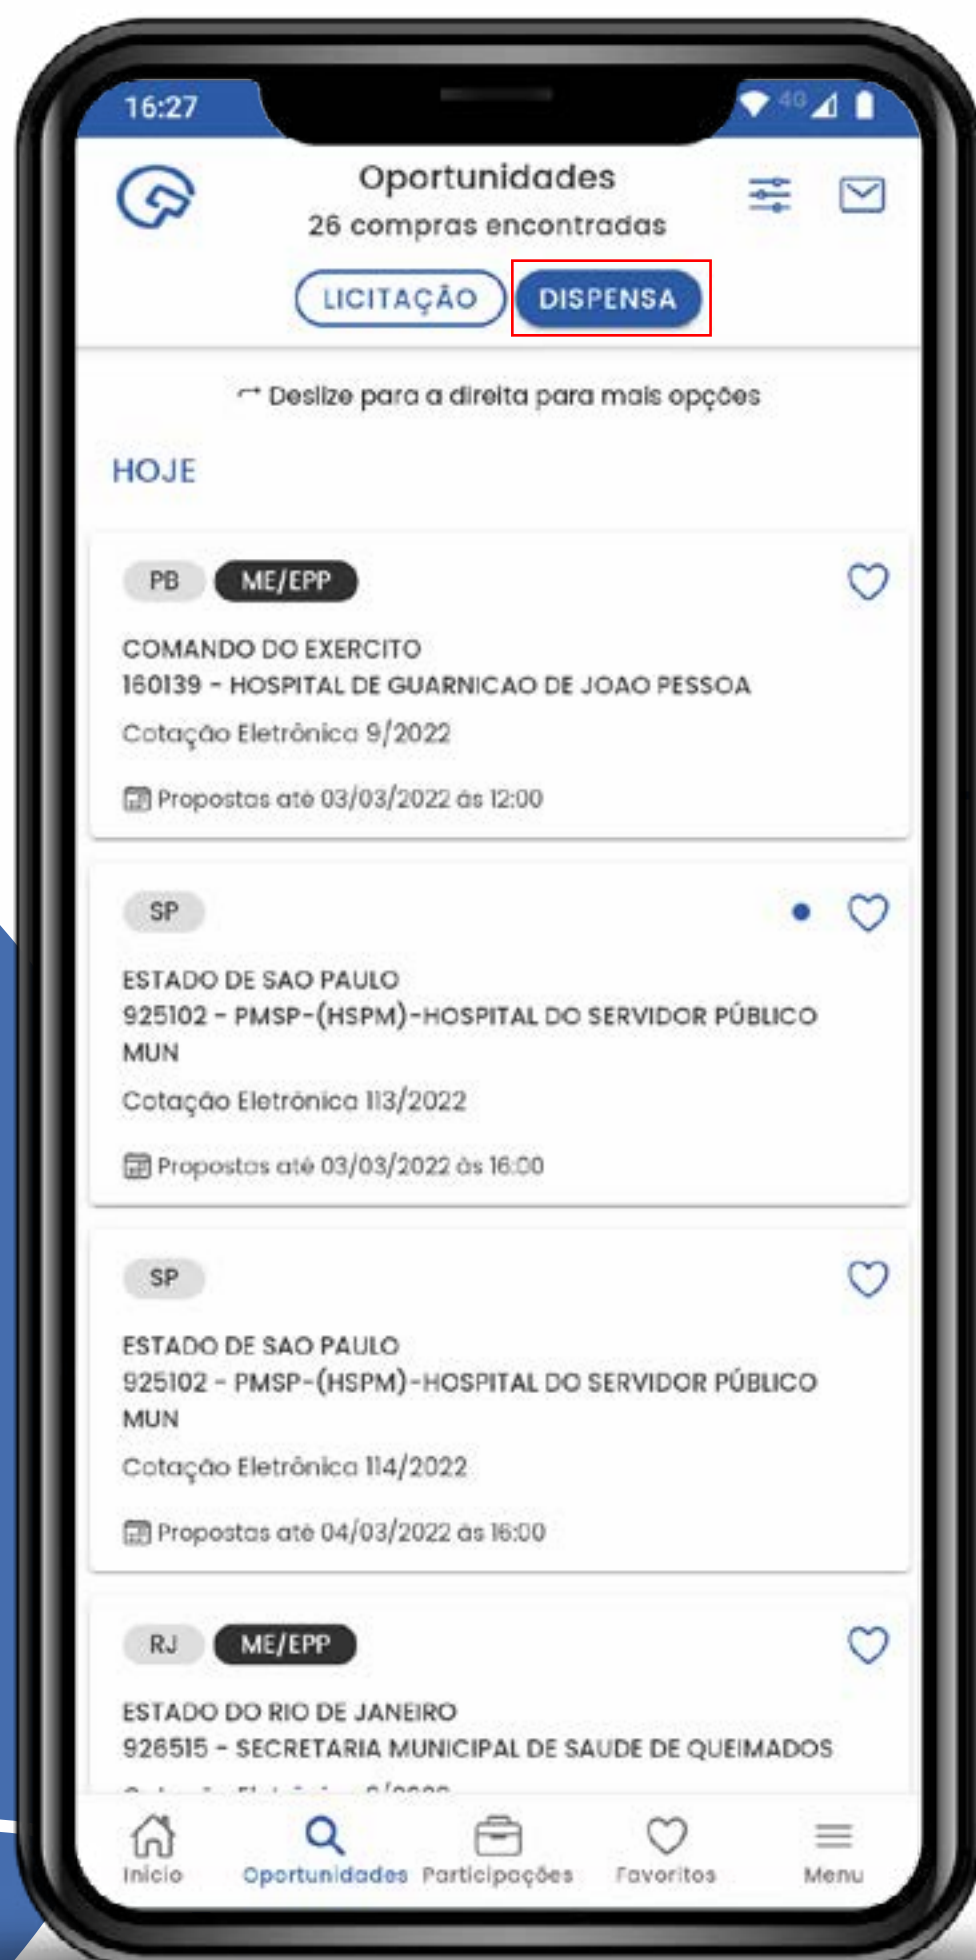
16:27

Oportunidades
26 compras encontradas

LICITAÇÃO DISPENSA

Deslize para a direita para mais opções

HOJE

PB ME/EPP

COMANDO DO EXERCITO
160139 - HOSPITAL DE GUARNICAO DE JOAO PESSOA
Cotação Eletrônica 9/2022
Propostas até 03/03/2022 às 12:00

SP

ESTADO DE SAO PAULO
925102 - PMSP-(HSPM)-HOSPITAL DO SERVIDOR PÚBLICO MUN
Cotação Eletrônica 113/2022
Propostas até 03/03/2022 às 16:00

SP

ESTADO DE SAO PAULO
925102 - PMSP-(HSPM)-HOSPITAL DO SERVIDOR PÚBLICO MUN
Cotação Eletrônica 114/2022
Propostas até 04/03/2022 às 16:00

RJ ME/EPP

ESTADO DO RIO DE JANEIRO
926515 - SECRETARIA MUNICIPAL DE SAUDE DE QUEIMADOS
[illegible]

Início Oportunidades Participações Favoritos Menu